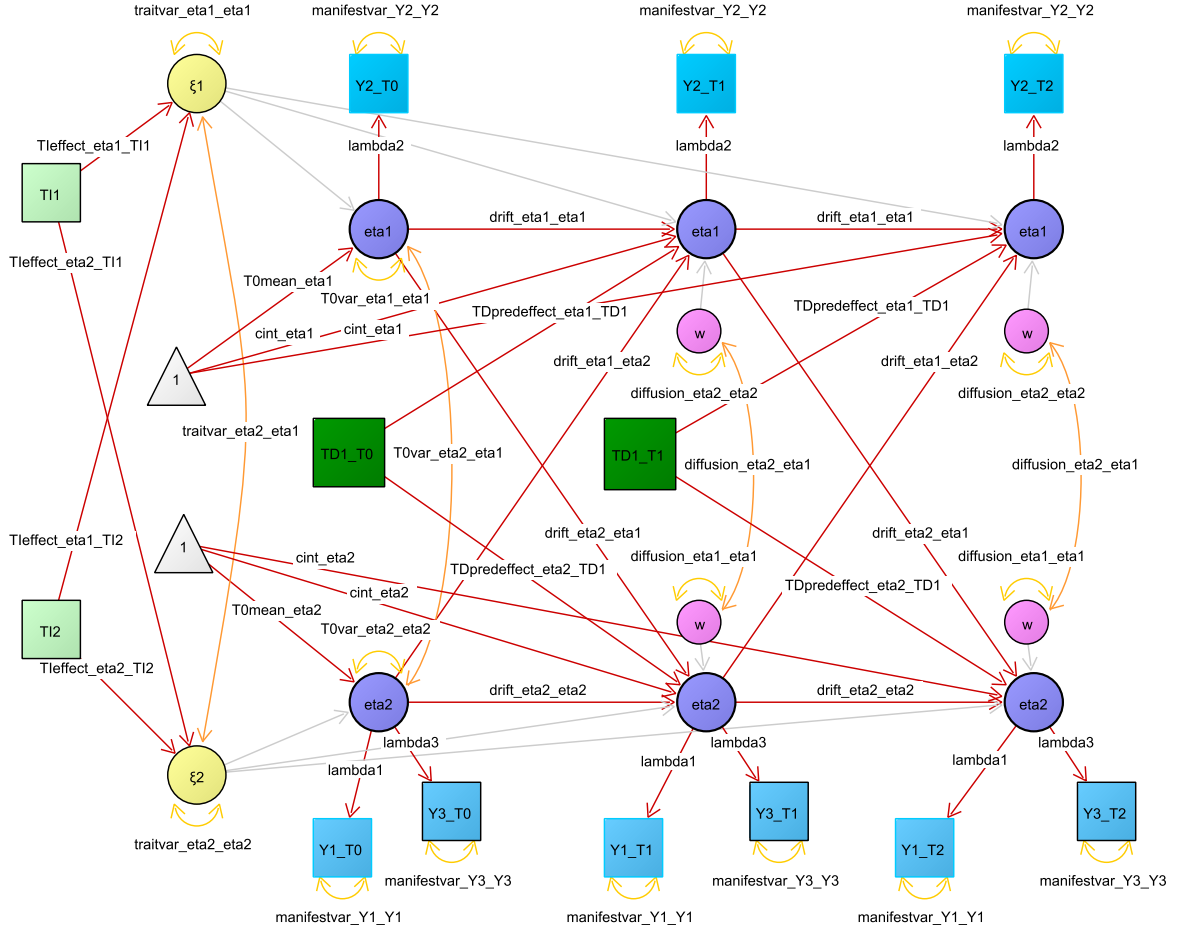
traitvar_eta1_eta1
manifestvar_Y2_Y2
manifestvar_Y2_Y2
manifestvar_Y2_Y2
ξ1
Y2_T0
Y2_T1
Y2_T2
TIeffect_eta1_TI1
lambda2
lambda2
lambda2
TI1
drift_eta1_eta1
drift_eta1_eta1
eta1
eta1
eta1
TIeffect_eta2_TI1
T0mean_eta1
T0var_eta1_eta1
TDpredeffect_eta1_TD1
cint_eta1
TDpredeffect_eta1_TD1
w
w
1
drift_eta1_eta2
drift_eta1_eta2
diffusion_eta2_eta2
diffusion_eta2_eta2
traitvar_eta2_eta1
TD1_T0
T0var_eta2_eta1
TD1_T1
diffusion_eta2_eta1
diffusion_eta2_eta1
drift_eta2_eta1
drift_eta2_eta1
TIeffect_eta1_TI2
1
cint_eta2
diffusion_eta1_eta1
diffusion_eta1_eta1
TDpredeffect_eta2_TD1
TDpredeffect_eta2_TD1
cint_eta2
T0mean_eta2
w
w
TI2
T0var_eta2_eta2
TIeffect_eta2_TI2
drift_eta2_eta2
drift_eta2_eta2
eta2
eta2
eta2
lambda3
lambda3
lambda3
ξ2
lambda1
lambda1
lambda1
Y3_T0
Y3_T1
Y3_T2
Y1_T0
Y1_T1
Y1_T2
traitvar_eta2_eta2
manifestvar_Y3_Y3
manifestvar_Y3_Y3
manifestvar_Y3_Y3
manifestvar_Y1_Y1
manifestvar_Y1_Y1
manifestvar_Y1_Y1